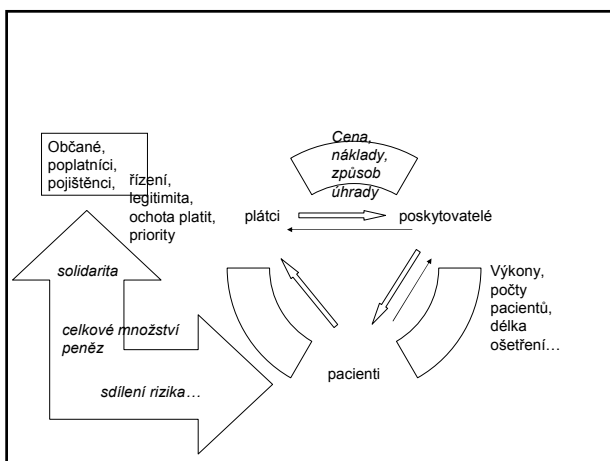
Občané, poplatníci, pojištěnci,

řízení, legitimita, ochota platit, priority

Cena, náklady, způsob úhrady

plátci

poskytovatelé

solidarita

Výkony, počty pacientů, délka ošetření…

celkové množství peněz

sdílení rizika…

pacienti